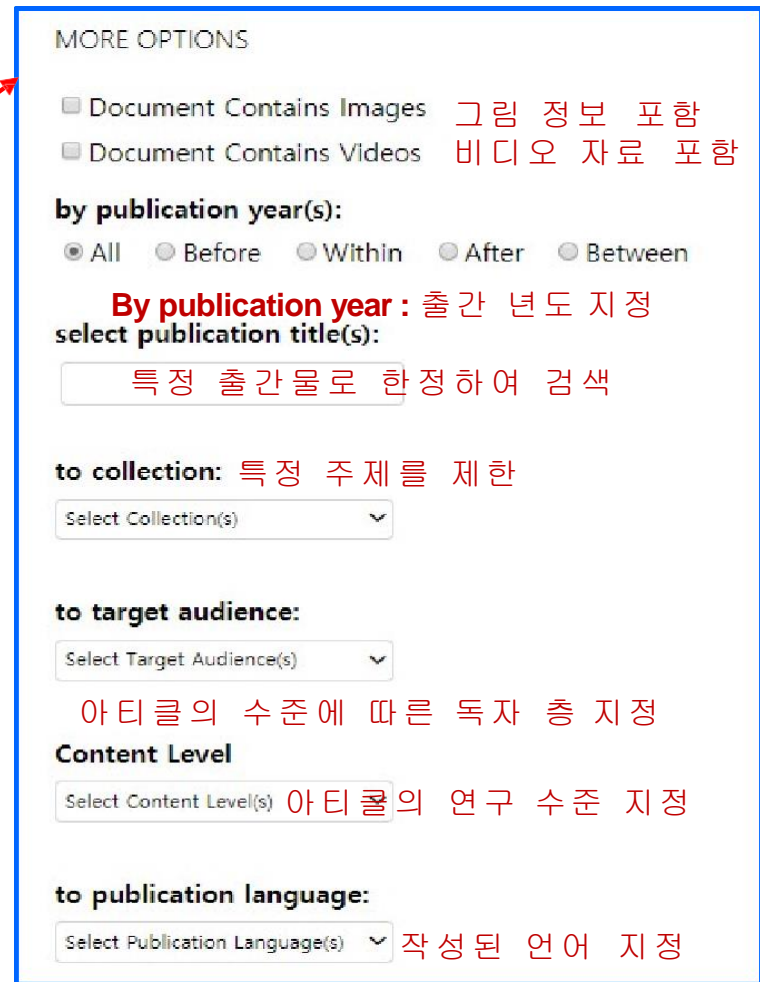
MORE OPTIONS

Document Contains Images 그림 정보 포함
Document Contains Videos 비디오 자료 포함

by publication year(s):
All Before Within After Between

By publication year : 출간 년도 지정
select publication title(s):
특정 출간물로 한정하여 검색

to collection: 특정 주제를 제한
Select Collection(s)

to target audience:
Select Target Audience(s)

아티클의 수준에 따른 독자 층 지정
Content Level
Select Content Level(s) 아티클의 연구 수준 지정

to publication language:
Select Publication Language(s) 작성된 언어 지정